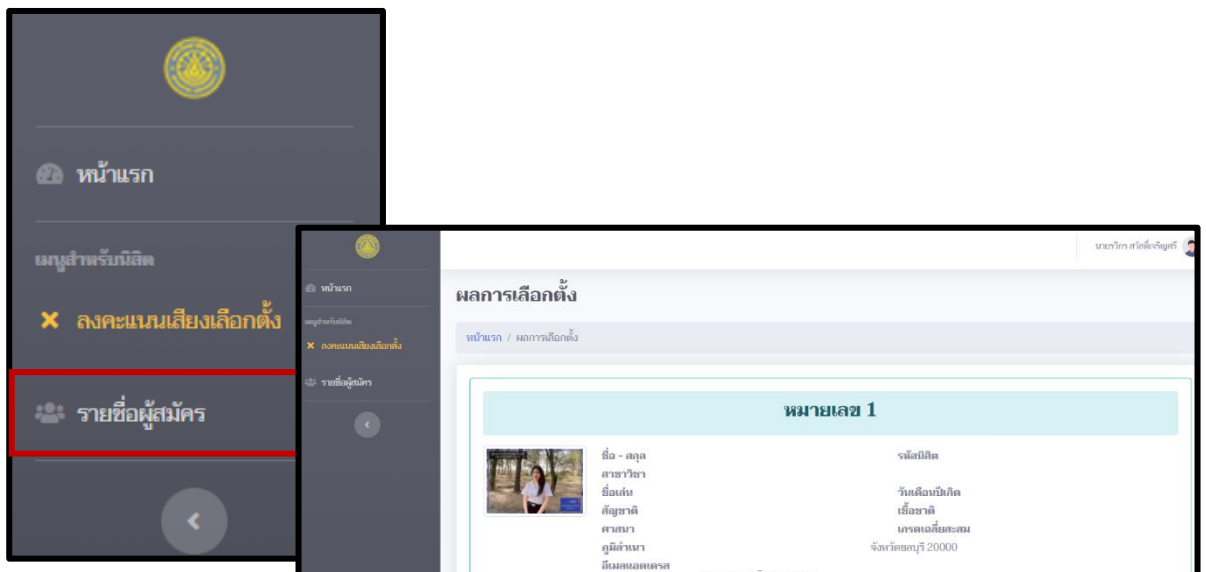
หน้าแรก

เมนูสำหรับนิสิต

ลงคะแนนเสียงเลือกตั้ง

รายชื่อผู้สมัคร

หน้าแรก

เมนูสำหรับนิสิต

ลงคะแนนเสียงเลือกตั้ง

รายชื่อผู้สมัคร

นายวีระ สวัสดิ์เจริญศรี

ผลการเลือกตั้ง

หน้าแรก / ผลการเลือกตั้ง

หมายเลข 1

ชื่อ - สกุล
สาขาวิชา
ชื่อเล่น
สัญชาติ
ศาสนา
ภูมิลำเนา
อีเมลแอดเดรส

รหัสนิสิต
วันเดือนปีเกิด
เชื้อชาติ
เกรดเฉลี่ยสะสม
จังหวัดชลบุรี 20000